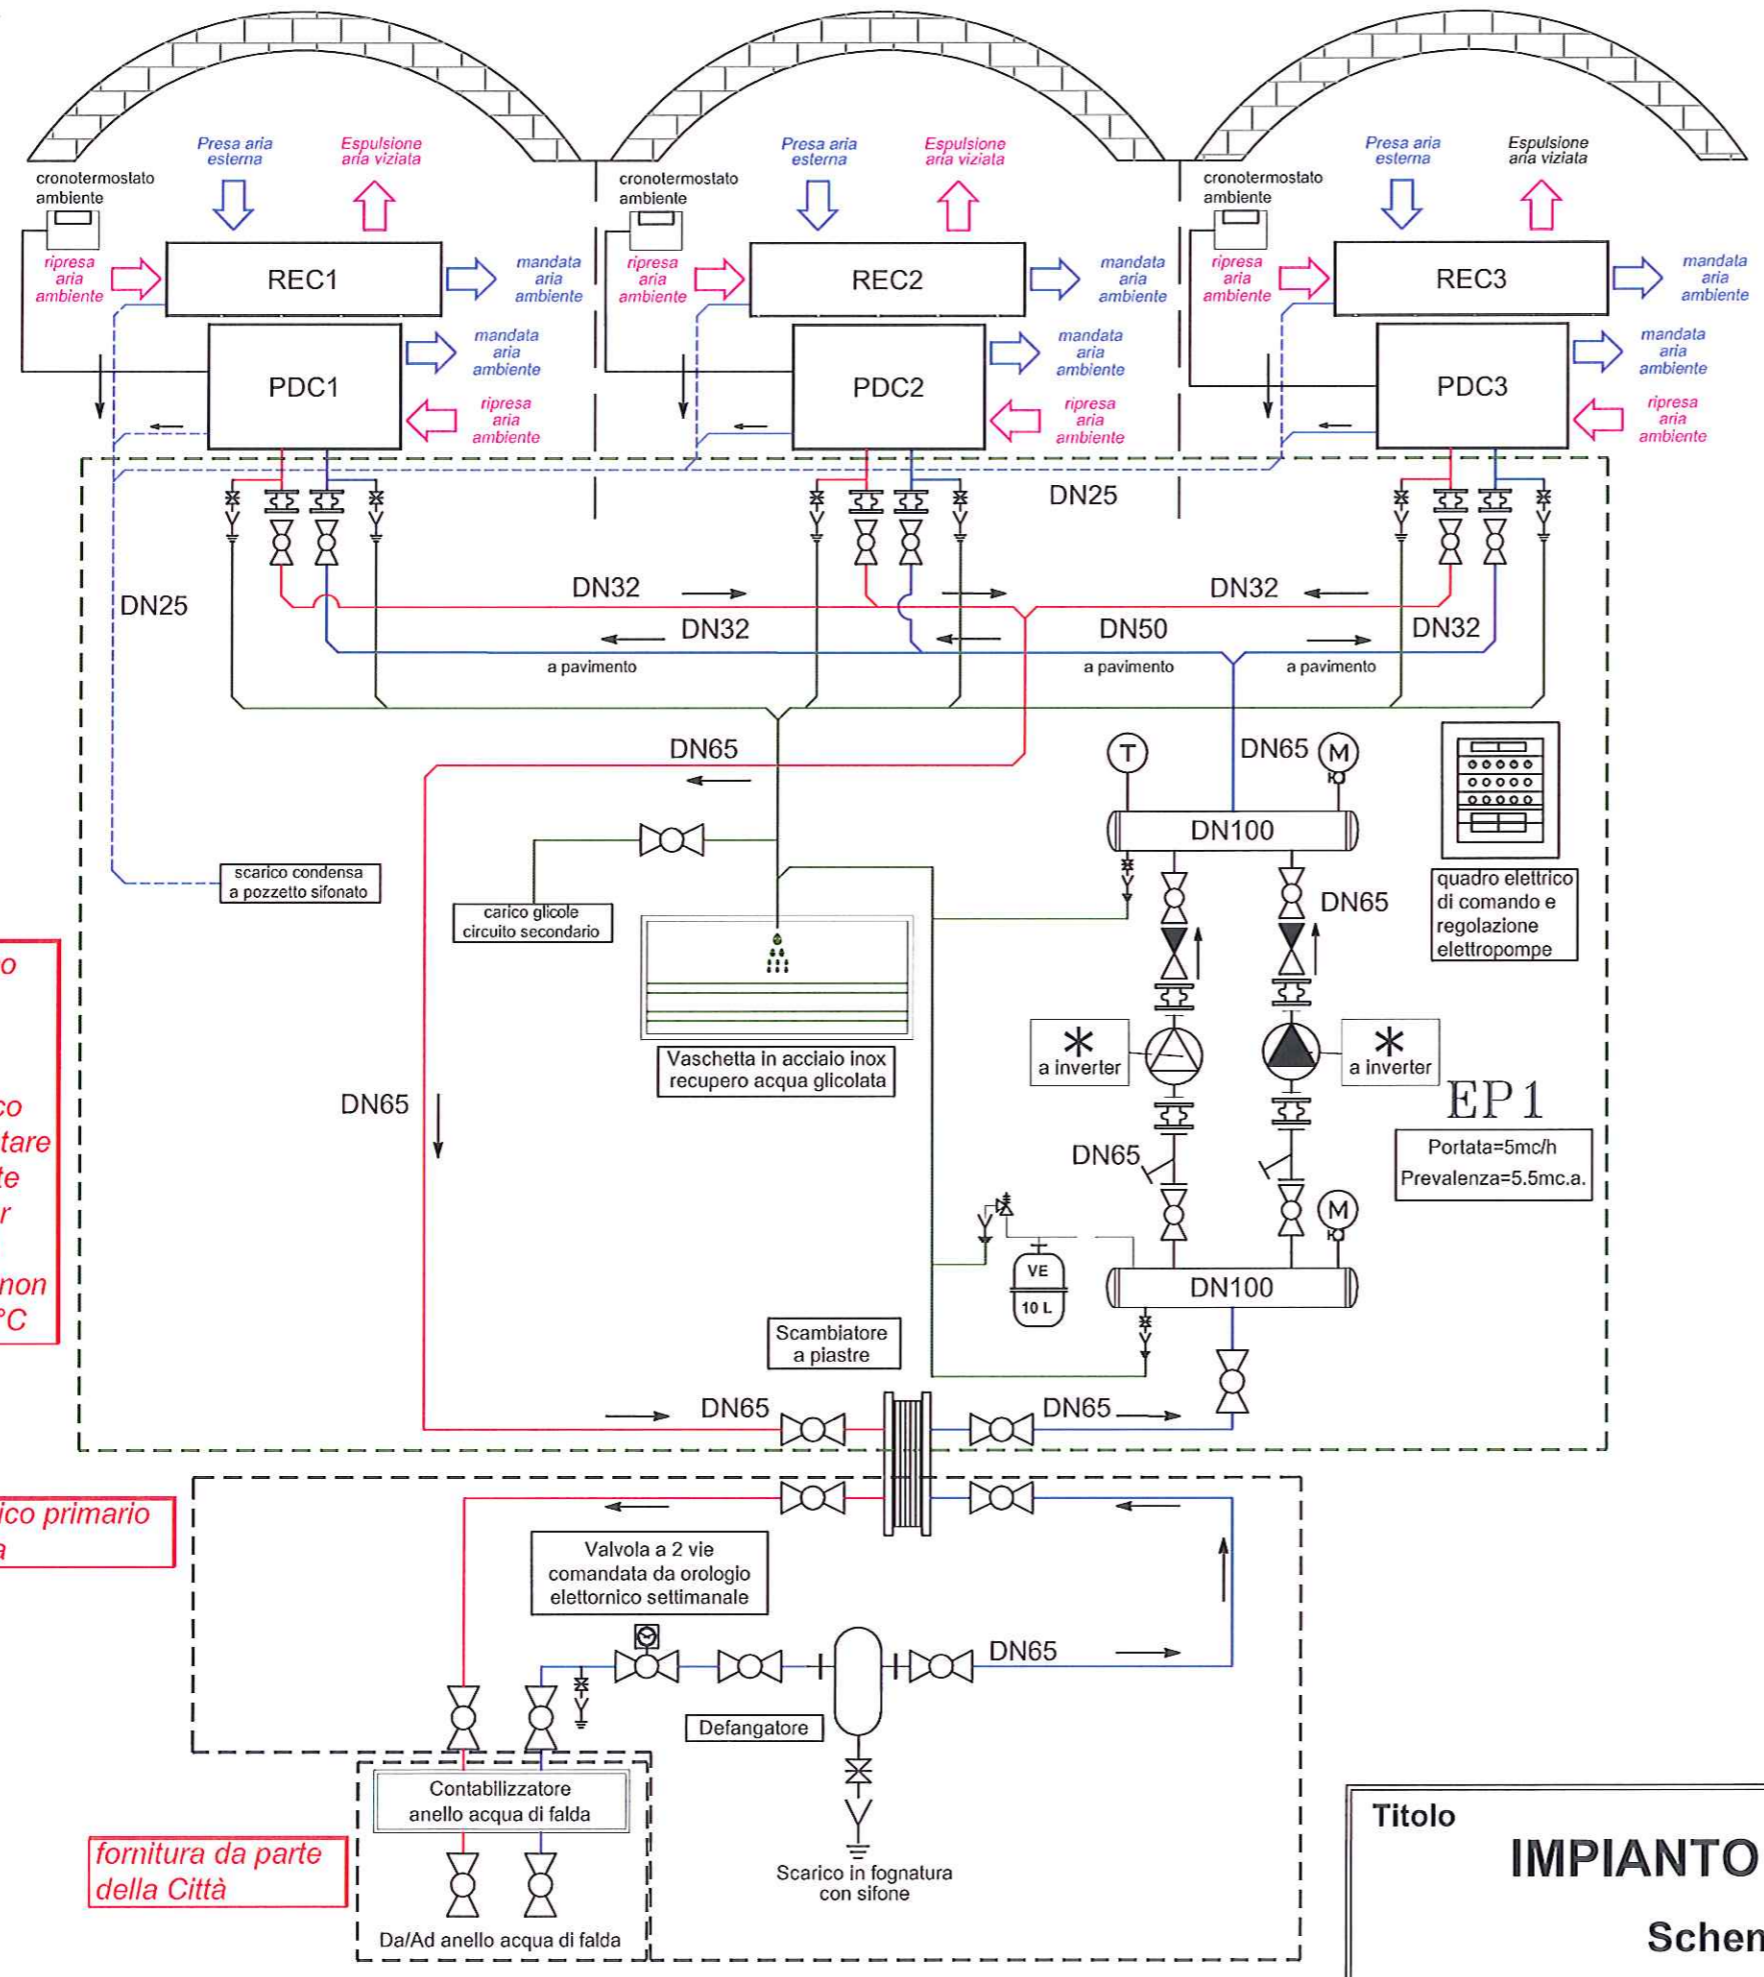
Presa aria esterna
Espulsione aria viziata
cronotermostato ambiente
ripresa aria ambiente
REC1
mandata aria ambiente
PDC1
mandata aria ambiente
ripresa aria ambiente

Presa aria esterna
Espulsione aria viziata
cronotermostato ambiente
ripresa aria ambiente
REC2
mandata aria ambiente
PDC2
mandata aria ambiente
ripresa aria ambiente

Presa aria esterna
Espulsione aria viziata
cronotermostato ambiente
ripresa aria ambiente
REC3
mandata aria ambiente
PDC3
mandata aria ambiente
ripresa aria ambiente

DN25
DN25
DN32
DN32
DN32
DN50
DN32
a pavimento
a pavimento
a pavimento
DN65
DN65
T
M
DN100
scarico condensa a pozzetto sifonato
carico glicole circuito secondario
Vaschetta in acciaio inox recupero acqua glicolata
DN65
a inverter
a inverter
EP1
Portata=5mc/h
Prevalenza=5.5mc.a.
quadro elettrico di comando e regolazione elettropompe
DN65
DN65
M
VE
10 L
DN100
Scambiatore a piastre
DN65
DN65

o
co
tare
te
r
non
°C

ico primario
a

Valvola a 2 vie comandata da orologio elettornico settimanale
DN65
Defangatore
Contabilizzatore anello acqua di falda
fornitura da parte della Città
Da/Ad anello acqua di falda
Scarico in fognatura con sifone

Titolo
IMPIANTO
Schem